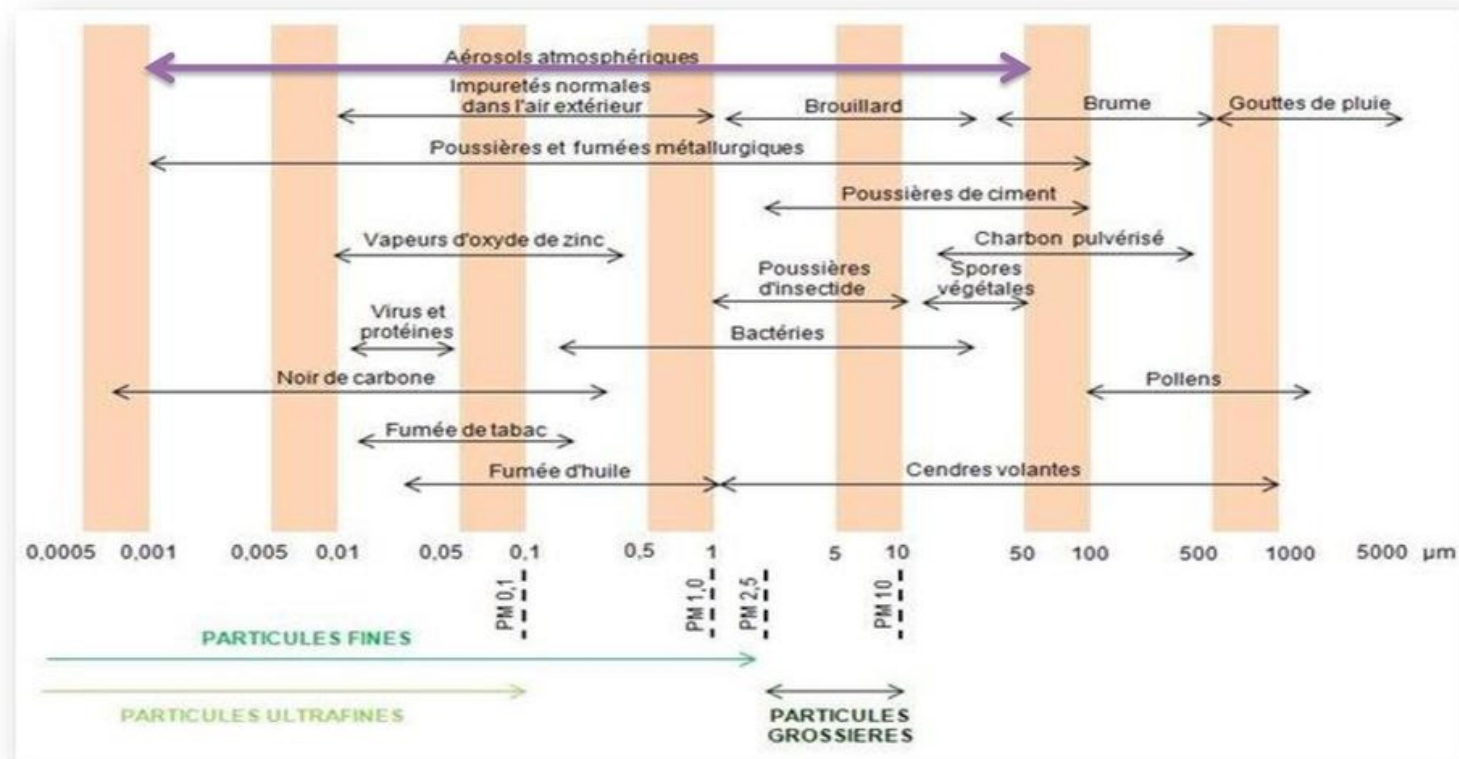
Aérosols atmosphériques

Impuretés normales dans l'air extérieur

Brouillard

Brume

Gouttes de pluie

Poussières et fumées métallurgiques

Poussières de ciment

Vapeurs d'oxyde de zinc

Charbon pulvérisé

Poussières d'insectide

Spores végétales

Virus et protéines

Bactéries

Noir de carbone

Pollens

Fumée de tabac

Fumée d'huile

Cendres volantes

0,0005 0,001 0,005 0,01 0,05 0,1 0,5 1 5 10 50 100 500 1000 5000 µm

PM 0,1

PM 1,0

PM 2,5

PM 10

PARTICULES FINES

PARTICULES ULTRAFINES

PARTICULES GROSSIERES